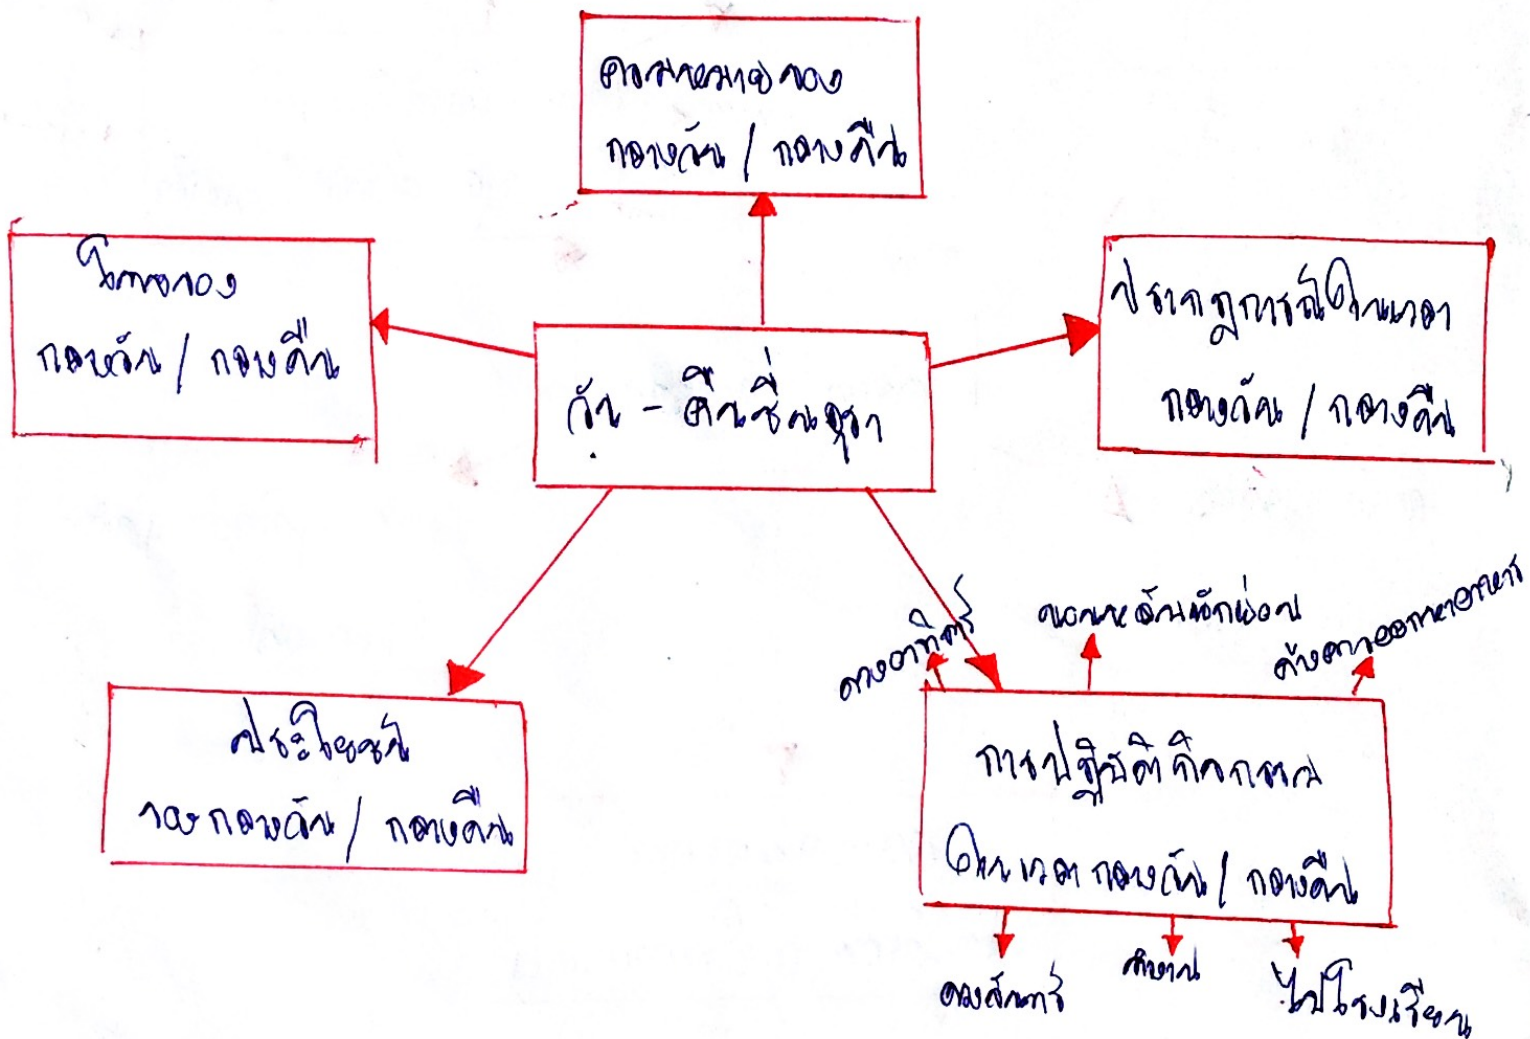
วัน - คืนชื่นสุข

ความหมายของ
กลางวัน / กลางคืน

โทษของ
กลางวัน / กลางคืน

ปรากฏการณ์ในเวลา
กลางวัน / กลางคืน

ประโยชน์
ของกลางวัน / กลางคืน

การปฏิบัติกิจกรรม
ในเวลากลางวัน / กลางคืน

ตอนอาทิตย์

ตอนจะนอนพักผ่อน

ตั้งตาดูดาวตอนค่ำ

ตอนสังคม

ทำงาน

ไปโรงเรียน